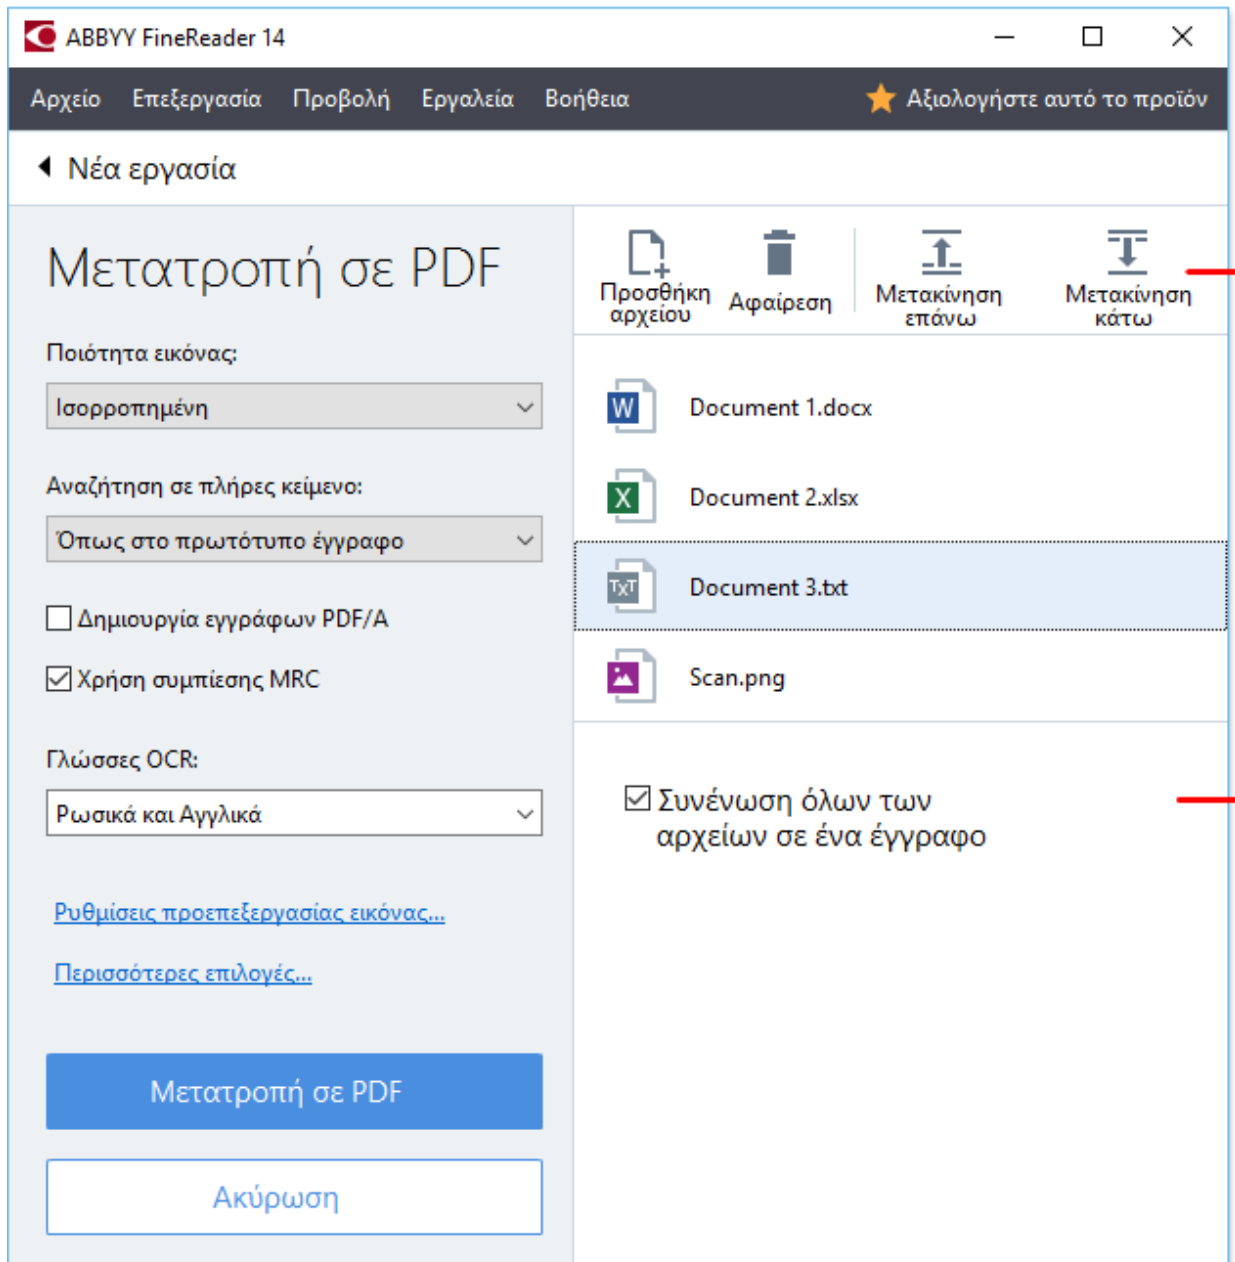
ABBYY FineReader 14

Αρχείο Επεξεργασία Προβολή Εργαλεία Βοήθεια

Αξιολογήστε αυτό το προϊόν

Νέα εργασία

Μετατροπή σε PDF

Ποιότητα εικόνας:

Ισορροπημένη

Αναζήτηση σε πλήρες κείμενο:

Όπως στο πρωτότυπο έγγραφο

Δημιουργία εγγράφων PDF/A

Χρήση συμπίεσης MRC

Γλώσσες OCR:

Ρωσικά και Αγγλικά

Ρυθμίσεις προεπεξεργασίας εικόνας...

Περισσότερες επιλογές...

Μετατροπή σε PDF

Ακύρωση

Προσθήκη αρχείου

Αφαίρεση

Μετακίνηση επάνω

Μετακίνηση κάτω

W Document 1.docx

X Document 2.xlsx

TXT Document 3.txt

Scan.png

Συνένωση όλων των αρχείων σε ένα έγγραφο